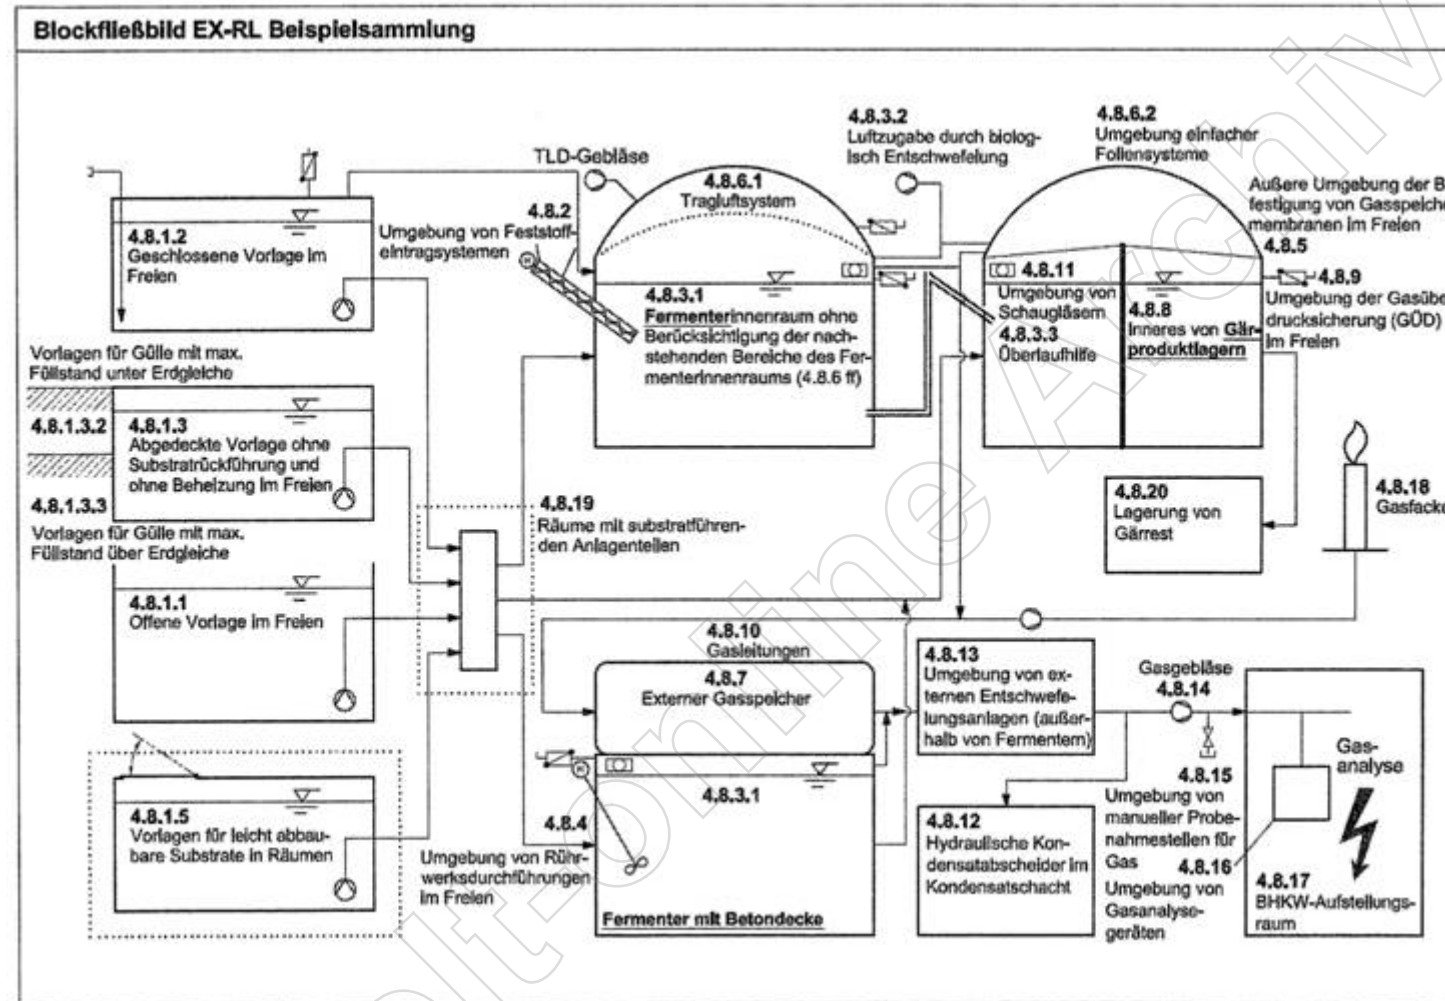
Blockfließbild EX-RL Beispielsammlung

4.8.1.2
Geschlossene Vorlage im Freien

4.8.2
Umgebung von Feststoffeintragsystemen

TLD-Gebläse

4.8.6.1
Tragluftsystem

4.8.3.2
Luftzugabe durch biologisch Entschwefelung

4.8.6.2
Umgebung einfacher Foliensysteme

Äußere Umgebung der B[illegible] festigung von Gasspeiche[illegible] membranen im Freien
4.8.5

4.8.9
Umgebung der Gasübe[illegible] drucksicherung (GÜD) im Freien

4.8.3.1
Fermenterinnenraum ohne Berücksichtigung der nachstehenden Bereiche des Fermenterinnenraums (4.8.6 ff)

4.8.11
Umgebung von Schaugläsern
4.8.3.3
Überlaufhilfe

4.8.8
Inneres von Gärproduktlagern

Vorlagen für Gülle mit max. Füllstand unter Erdgleiche

4.8.1.3.2
4.8.1.3
Abgedeckte Vorlage ohne Substratrückführung und ohne Beheizung im Freien

4.8.1.3.3
Vorlagen für Gülle mit max. Füllstand über Erdgleiche

4.8.19
Räume mit substratführenden Anlagenteilen

4.8.20
Lagerung von Gärrest

4.8.18
Gasfack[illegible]

4.8.1.1
Offene Vorlage im Freien

4.8.10
Gasleitungen

4.8.7
Externer Gasspeicher

4.8.13
Umgebung von externen Entschwefelungsanlagen (außerhalb von Fermentern)

Gasgebläse
4.8.14

Gasanalyse

4.8.1.5
Vorlagen für leicht abbaubare Substrate in Räumen

4.8.4
Umgebung von Rührwerksdurchführungen im Freien

4.8.3.1

Fermenter mit Betondecke

4.8.12
Hydraulische Kondensatabscheider im Kondensatschacht

4.8.15
Umgebung von manueller Probenahmestellen für Gas
4.8.16
Umgebung von Gasanalysegeräten

4.8.17
BHKW-Aufstellungsraum